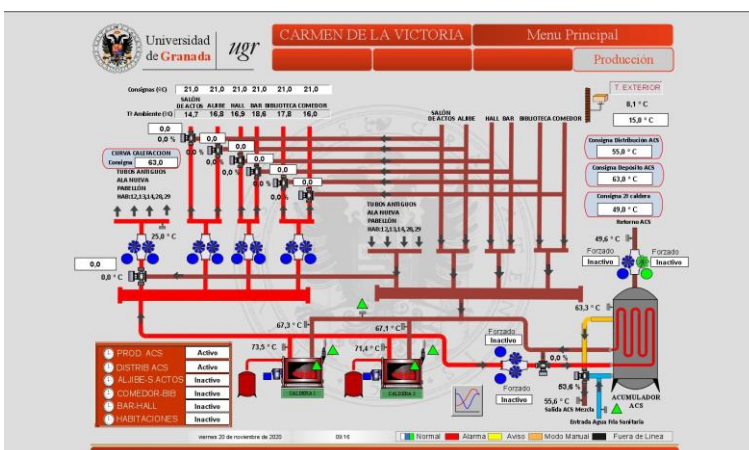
Universidad de Granada ugr

CARMEN DE LA VICTORIA

Menu Principal

Producción

Consignas (ºC) 21,0 21,0 21,0 21,0 21,0 21,0

SALÓN DE ACTOS ALJIBE HALL BAR BIBLIOTECA COMEDOR

Tª Ambiente (ºC) 14,7 16,8 16,9 18,6 17,8 16,0

T. EXTERIOR

8,1 ° C

15,0 ° C

SALÓN DE ACTOS ALJIBE HALL BAR BIBLIOTECA COMEDOR

0,0

0,0 %

0,0

0,0 %

0,0

0,0 %

0,0

0,0 %

0,0

0,0 %

0,0

0,0 %

CURVA CALEFACCION

Consigna 63,0

TUBOS ANTIGUOS ALA NUEVA PABELLÓN HAB:12,13,14,28,29

TUBOS ANTIGUOS ALA NUEVA PABELLÓN HAB:12,13,14,28,29

Consigna Distribucion ACS 55,0 ° C

Consigna Depósito ACS 63,0 ° C

Consigna 2ª caldera 49,0 ° C

Retorno ACS

25,0 ° C

0,0

0,0 ° C

49,6 ° C

Forzado Inactivo

Forzado Inactivo

63,3 ° C

67,3 ° C

67,1 ° C

Forzado Inactivo

73,5 ° C

71,4 ° C

0,0 %

Forzado Inactivo

55,6 ° C

63,6 %

ACUMULADOR ACS

Salida ACS Mezcla

Entrada Agua Fría Sanitaria

CALDERA 1

CALDERA 2

PROD. ACS Activo

DISTRIB ACS Activo

ALJIBE-S.ACTOS Inactivo

COMEDOR-BIB Inactivo

BAR-HALL Inactivo

HABITACIONES Inactivo

viernes 20 de noviembre de 2020

09:16

Normal Alarma Aviso Modo Manual Fuera de Linea